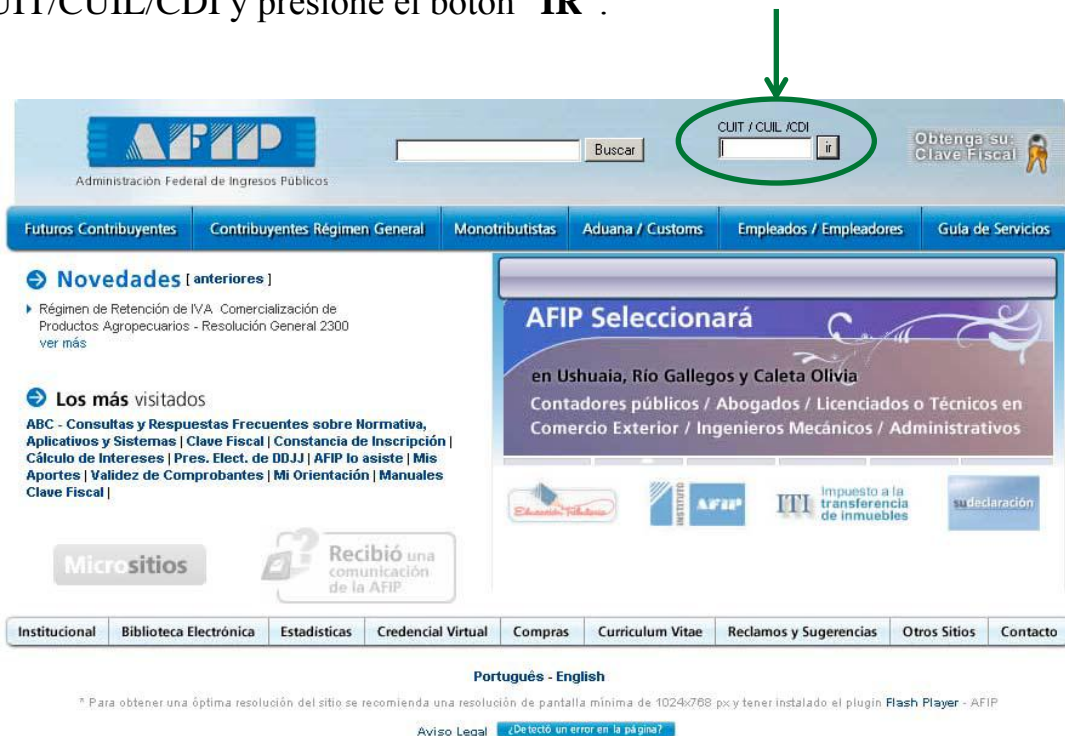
UIT/CUIL/CDI y presione el botón "IR".

AFIP
Administración Federal de Ingresos Públicos

Buscar

CUIT / CUIL /CDI
ir

Obtenga su: Clave Fiscal

Futuros Contribuyentes | Contribuyentes Régimen General | Monotributistas | Aduana / Customs | Empleados / Empleadores | Guía de Servicios

Novedades [ anteriores ]

Régimen de Retención de IVA Comercialización de Productos Agropecuarios - Resolución General 2300
ver más

Los más visitados

ABC - Consultas y Respuestas Frecuentes sobre Normativa, Aplicativos y Sistemas | Clave Fiscal | Constancia de Inscripción | Cálculo de Intereses | Pres. Elect. de DDJJ | AFIP lo asiste | Mis Aportes | Validez de Comprobantes | Mi Orientación | Manuales Clave Fiscal |

AFIP Seleccionará

en Ushuaia, Río Gallegos y Caleta Olivia
Contadores públicos / Abogados / Licenciados o Técnicos en Comercio Exterior / Ingenieros Mecánicos / Administrativos

Educación Tributaria

INSTITUTO AFIP

ITI Impuesto a la transferencia de inmuebles

sudeclaración

Micrositios

Recibió una comunicación de la AFIP

Institucional | Biblioteca Electrónica | Estadísticas | Credencial Virtual | Compras | Curriculum Vitae | Reclamos y Sugerencias | Otros Sitios | Contacto

Português - English

* Para obtener una óptima resolución del sitio se recomienda una resolución de pantalla mínima de 1024x768 px y tener instalado el plugin Flash Player - AFIP

Aviso Legal ¿Detectó un error en la página?